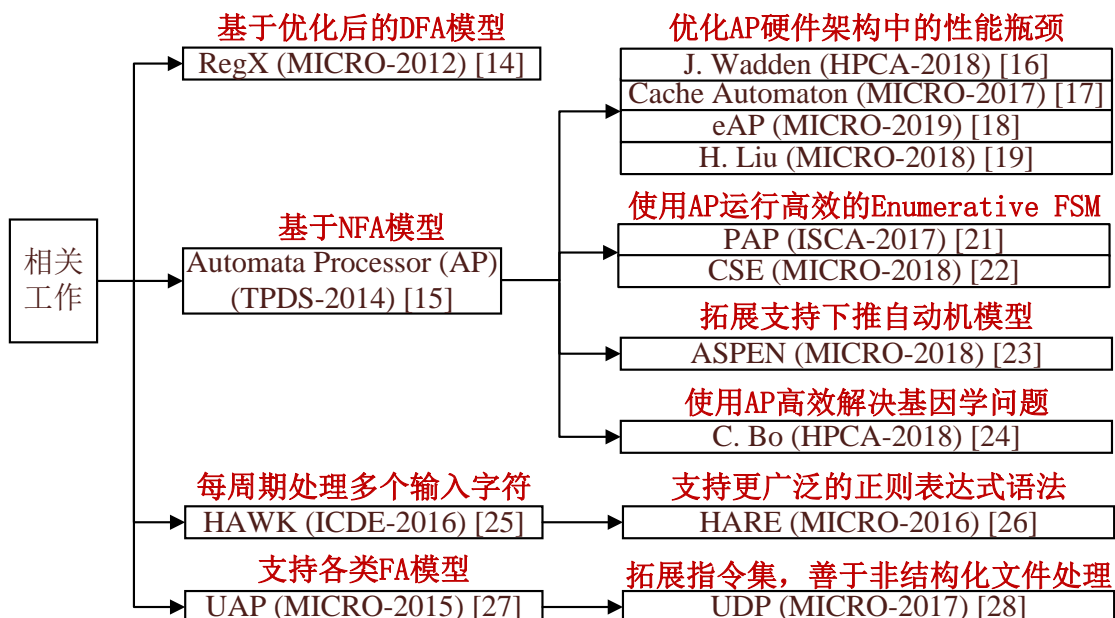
相关工作

基于优化后的DFA模型
RegX (MICRO-2012) [14]

基于NFA模型
Automata Processor (AP) (TPDS-2014) [15]

优化AP硬件架构中的性能瓶颈
J. Wadden (HPCA-2018) [16]
Cache Automaton (MICRO-2017) [17]
eAP (MICRO-2019) [18]
H. Liu (MICRO-2018) [19]

使用AP运行高效的Enumerative FSM
PAP (ISCA-2017) [21]
CSE (MICRO-2018) [22]

拓展支持下推自动机模型
ASPEN (MICRO-2018) [23]

使用AP高效解决基因学问题
C. Bo (HPCA-2018) [24]

每周期处理多个输入字符
HAWK (ICDE-2016) [25]

支持更广泛的正则表达式语法
HARE (MICRO-2016) [26]

支持各类FA模型
UAP (MICRO-2015) [27]

拓展指令集，善于非结构化文件处理
UDP (MICRO-2017) [28]